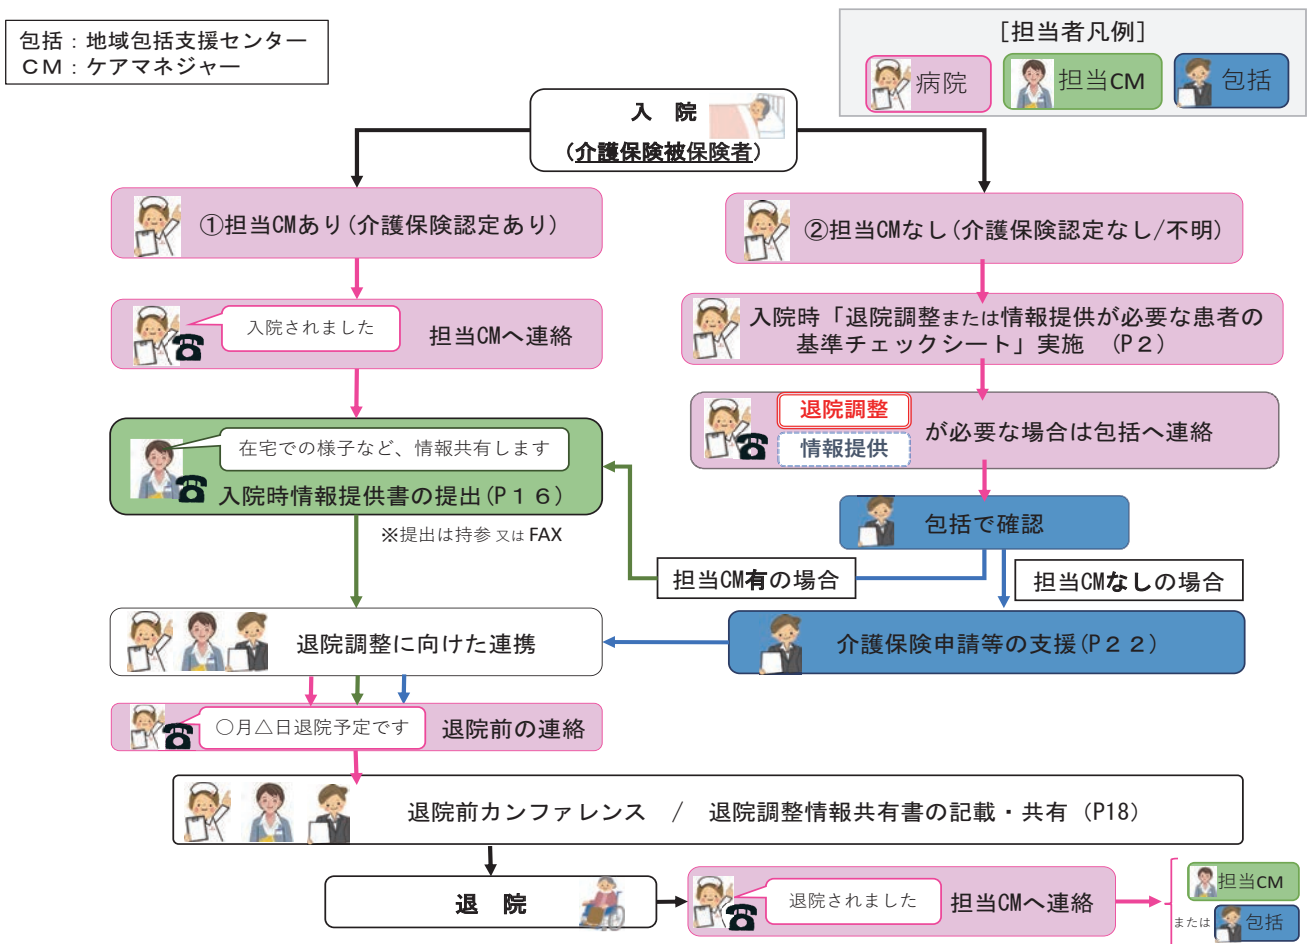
包括：地域包括支援センター
ＣＭ：ケアマネジャー

[担当者凡例]
病院　担当CM　包括

入　院
（介護保険被保険者）

①担当CMあり（介護保険認定あり）

②担当CMなし（介護保険認定なし/不明）

入院されました　担当CMへ連絡

入院時「退院調整または情報提供が必要な患者の基準チェックシート」実施　（P２）

退院調整
情報提供
が必要な場合は包括へ連絡

在宅での様子など、情報共有します
入院時情報提供書の提出（P１６）

※提出は持参 又は FAX

包括で確認

担当CM有の場合

担当CMなしの場合

退院調整に向けた連携

介護保険申請等の支援（P２２）

○月△日退院予定です　退院前の連絡

退院前カンファレンス　/　退院調整情報共有書の記載・共有（P18）

退　院

退院されました　担当CMへ連絡

担当CM
または　包括